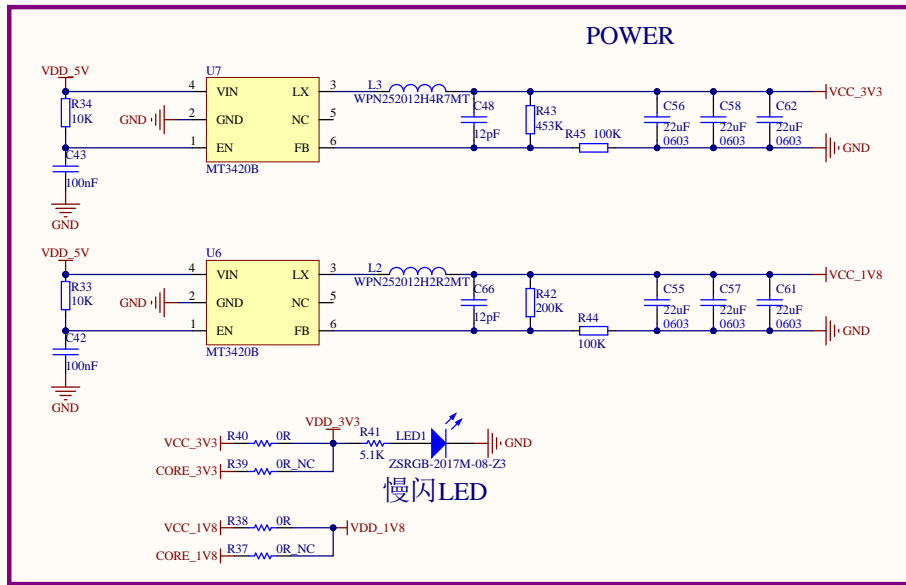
POWER

VDD_5V
R34
10K
C43
100nF
GND
U7
4 VIN
2 GND
1 EN
LX 3
NC 5
FB 6
MT3420B
GND
L3
WPN252012H4R7MT
C48
12pF
R43
453K
R45 100K
C56
22uF
0603
C58
22uF
0603
C62
22uF
0603
VCC_3V3
GND

VDD_5V
R33
10K
C42
100nF
GND
U6
4 VIN
2 GND
1 EN
LX 3
NC 5
FB 6
MT3420B
GND
L2
WPN252012H2R2MT
C66
12pF
R42
200K
R44
100K
C55
22uF
0603
C57
22uF
0603
C61
22uF
0603
VCC_1V8
GND

VDD_3V3
VCC_3V3 R40 0R
CORE_3V3 R39 0R_NC
R41
5.1K
LED1
ZSRGB-2017M-08-Z3
GND
慢闪LED

VCC_1V8 R38 0R
CORE_1V8 R37 0R_NC
VDD_1V8